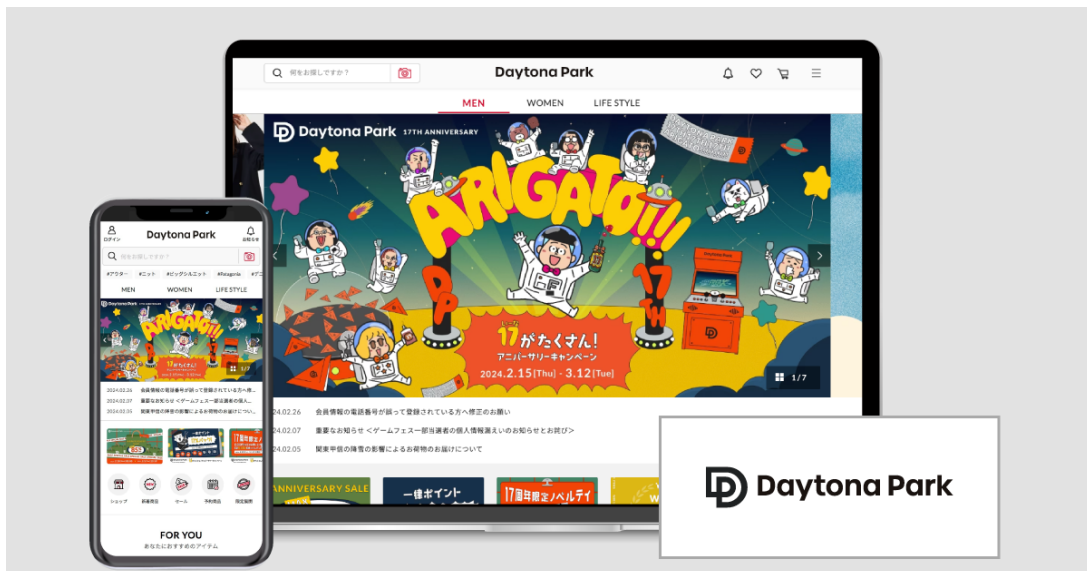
何をお探しですか？

Daytona Park

MEN WOMEN LIFE STYLE

Daytona Park 17TH ANNIVERSARY

ARIGATO!!!

DP 17TH

Daytona Park

17がたくさん！
アニバーサリーキャンペーン
2024.2.15[Thu] - 3.12[Tue]

1/7

2024.02.26 会員情報の電話番号が誤って登録されている方へ修正のお願い
2024.02.07 重要なお知らせ ＜ゲームフェス一部当選者の個人情報漏えいのお知らせとお詫び＞
2024.02.05 関東甲信の降雪の影響によるお荷物のお届けについて

ANNIVERSARY SALE
一律ポイント
17周年限定ノベルティ

ログイン
Daytona Park
お知らせ
何をお探しですか？
#アウター #ニット #ビッグシルエット #Patagonia #デニ

MEN WOMEN LIFE STYLE

2024.02.26 会員情報の電話番号が誤って登録されている方へ修正
2024.02.07 重要なお知らせ ＜ゲームフェス一部当選者の個人
2024.02.05 関東甲信の降雪の影響によるお荷物のお届けについ

ショップ 新着商品 セール 予約商品 限定販売

FOR YOU
あなたにおすすめのアイテム

Daytona Park